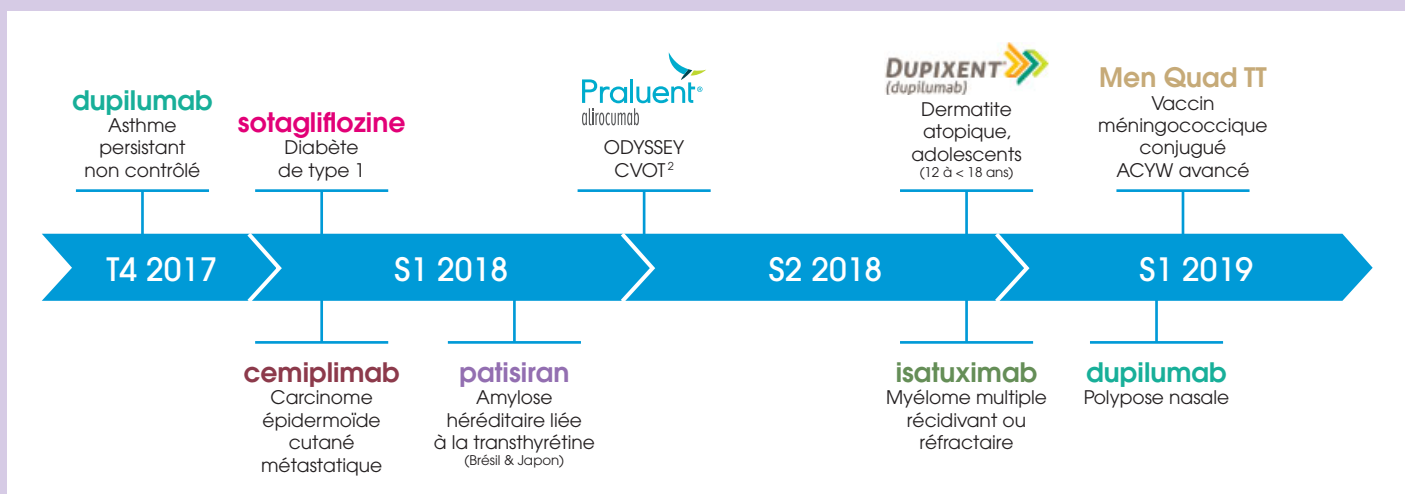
dupilumab
Asthme persistant non contrôlé

sotagliflozine
Diabète de type 1

Praluent®
alirocumab
ODYSSEY CVOT$^2$

DUPIXENT®
(dupilumab)
Dermatite atopique, adolescents
(12 à < 18 ans)

Men Quad TT
Vaccin méningococcique conjugué ACYW avancé

T4 2017

S1 2018

S2 2018

S1 2019

cemiplimab
Carcinome épidermoïde cutané métastatique

patisiran
Amylose héréditaire liée à la transthyrétine
(Brésil & Japon)

isatuximab
Myélome multiple récidivant ou réfractaire

dupilumab
Polypose nasale